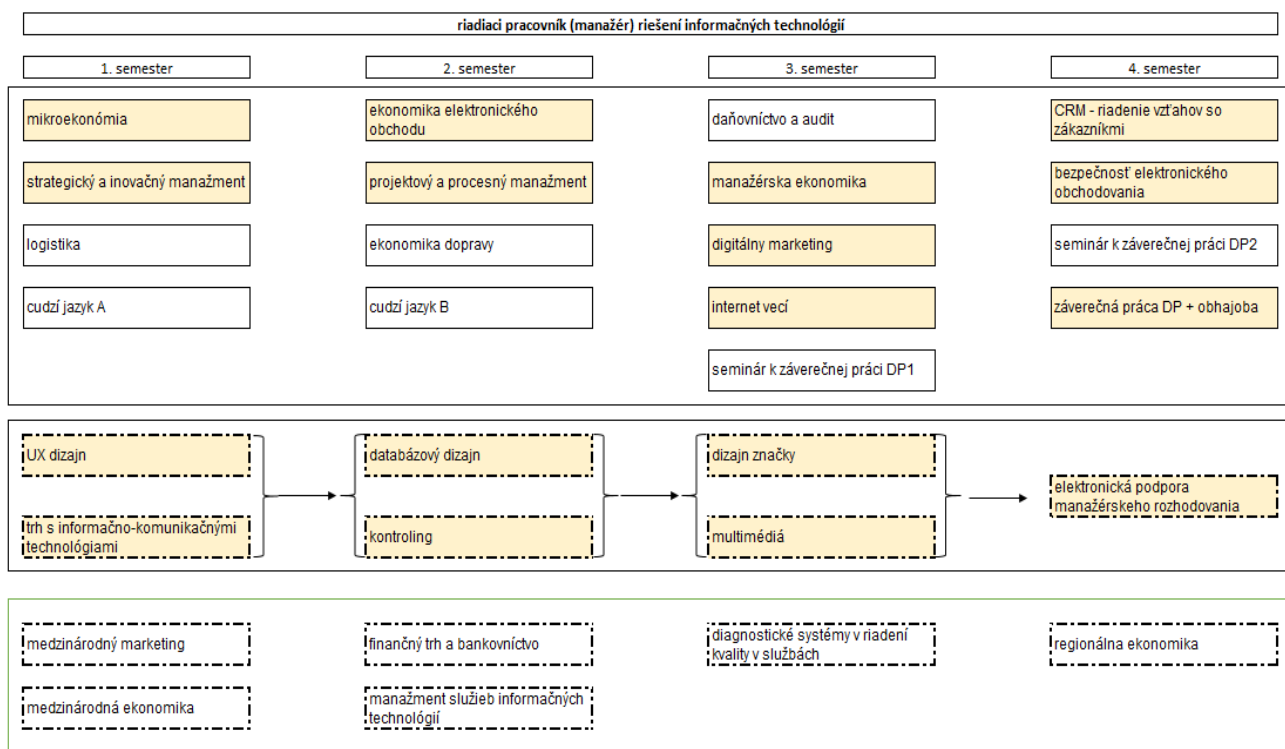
riadiaci pracovník (manažér) riešení informačných technológií

1. semester

mikroekonómia

strategický a inovačný manažment

logistika

cudzí jazyk A

2. semester

ekonomika elektronického obchodu

projektový a procesný manažment

ekonomika dopravy

cudzí jazyk B

3. semester

daňovníctvo a audit

manažérska ekonomika

digitálny marketing

internet vecí

seminár k záverečnej práci DP1

4. semester

CRM - riadenie vzťahov so zákazníkmi

bezpečnosť elektronického obchodovania

seminár k záverečnej práci DP2

záverečná práca DP + obhajoba

UX dizajn

trh s informačno-komunikačnými technológiami

databázový dizajn

kontroling

dizajn značky

multimédiá

elektronická podpora manažérskeho rozhodovania

medzinárodný marketing

medzinárodná ekonomika

finančný trh a bankovníctvo

manažment služieb informačných technológií

diagnostické systémy v riadení kvality v službách

regionálna ekonomika